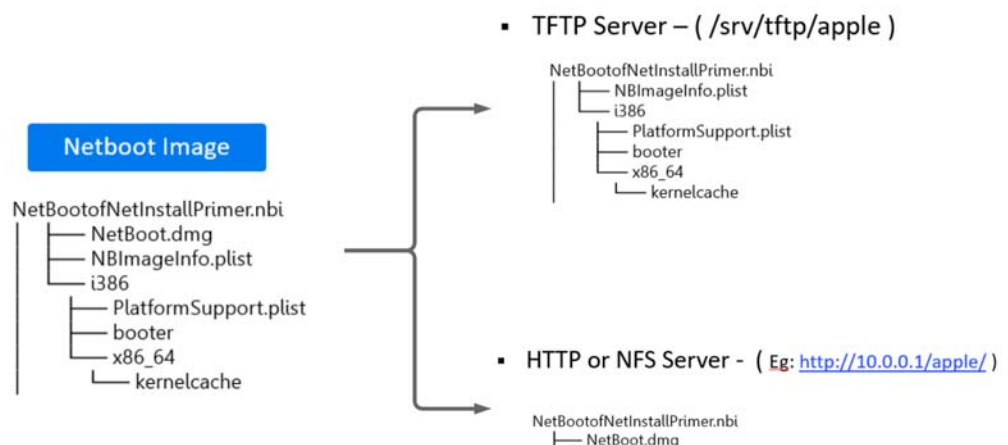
Netboot Image

NetBootofNetInstallPrimer.nbi
NetBoot.dmg
NBImageInfo.plist
i386
PlatformSupport.plist
booter
x86_64
kernelcache

▪ TFTP Server – ( /srv/tftp/apple )

NetBootofNetInstallPrimer.nbi
NBImageInfo.plist
i386
PlatformSupport.plist
booter
x86_64
kernelcache

▪ HTTP or NFS Server - ( Eg: http://10.0.0.1/apple/ )

NetBootofNetInstallPrimer.nbi
NetBoot.dmg